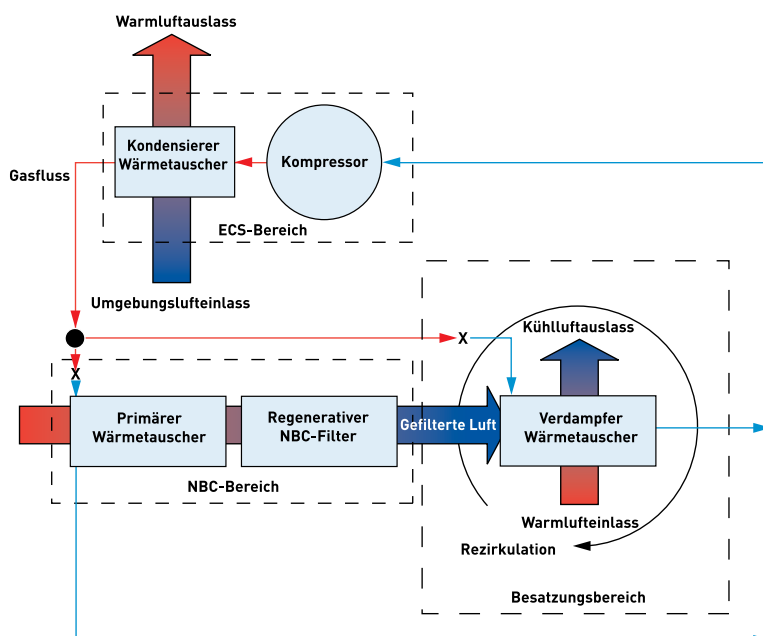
Warmluftauslass

Kondensierer Wärmetauscher

Kompressor

Gasfluss

ECS-Bereich

Umgebungslufteinlass

X

Kühlluftauslass

X

Primärer Wärmetauscher

Regenerativer NBC-Filter

Gefilterte Luft

Verdampfer Wärmetauscher

NBC-Bereich

Warmlufteinlass

Rezirkulation

Besatzungsbereich